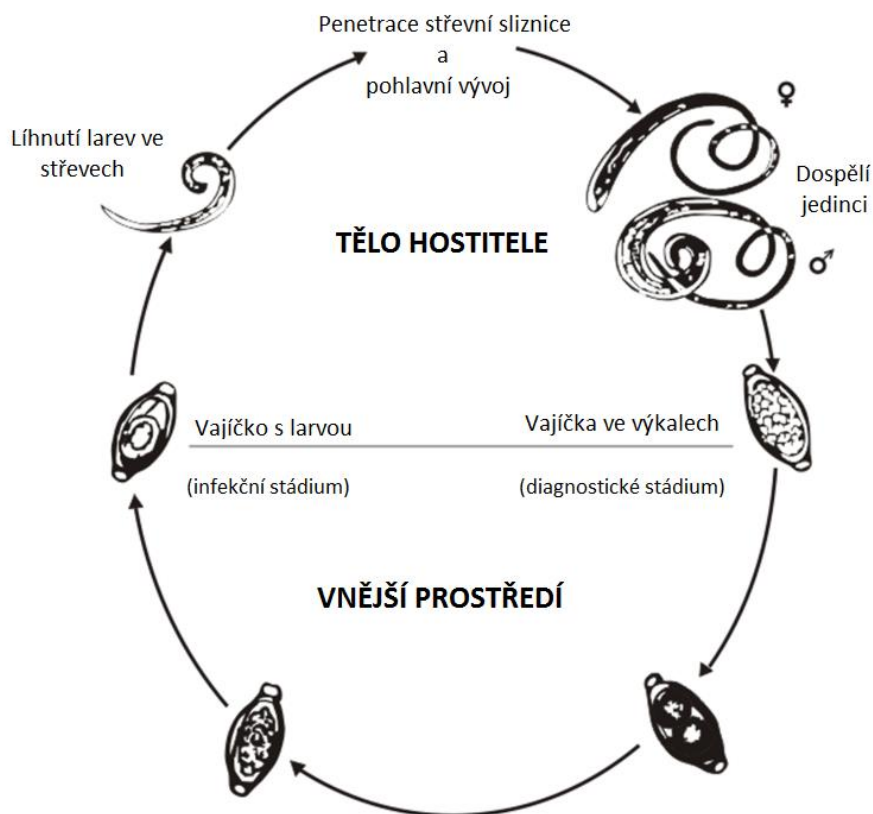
Penetrace střevní sliznice
a
pohlavní vývoj

♀

Líhnutí larev ve střevech

Dospělí jedinci

TĚLO HOSTITELE

♂

Vajíčko s larvou

(infekční stádium)

Vajíčka ve výkalech

(diagnostické stádium)

VNĚJŠÍ PROSTŘEDÍ